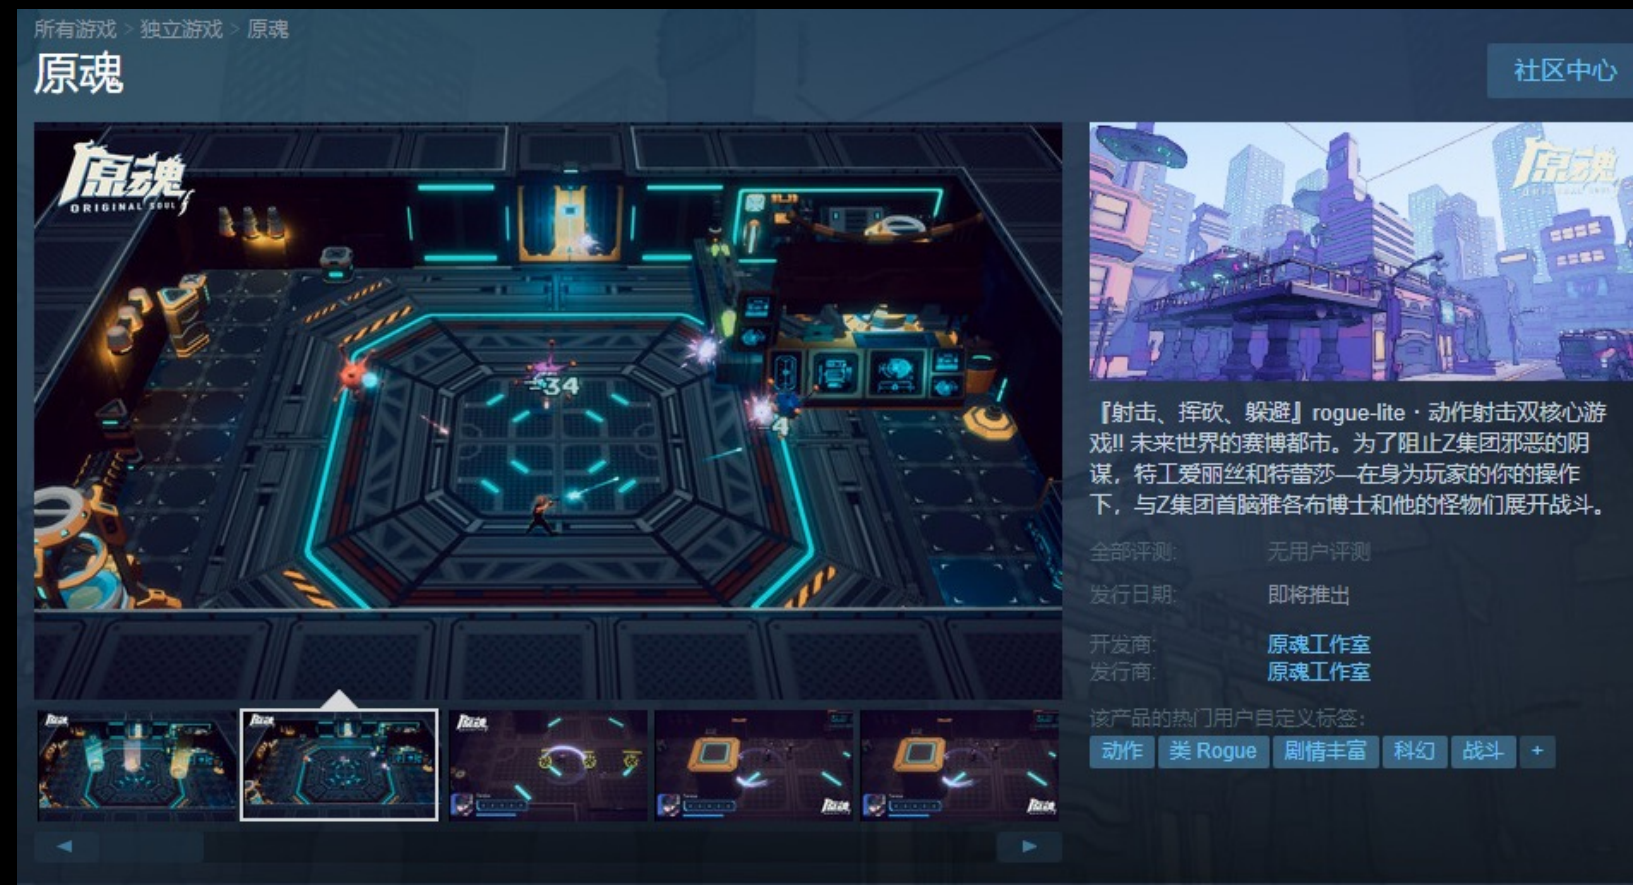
所有游戏 > 独立游戏 > 原魂

原魂

社区中心

原魂 ORIGINAL SOUL

-34

4

原魂

『射击、挥砍、躲避』rogue-lite · 动作射击双核心游戏!! 未来世界的赛博都市。为了阻止Z集团邪恶的阴谋，特工爱丽丝和特蕾莎—在身为玩家的你的操作下，与Z集团首脑雅各布博士和他的怪物们展开战斗。

全部评测: 无用户评测

发行日期: 即将推出

开发商: 原魂工作室
发行商: 原魂工作室

该产品的热门用户自定义标签:

动作 类 Rogue 剧情丰富 科幻 战斗 +

◄ ►